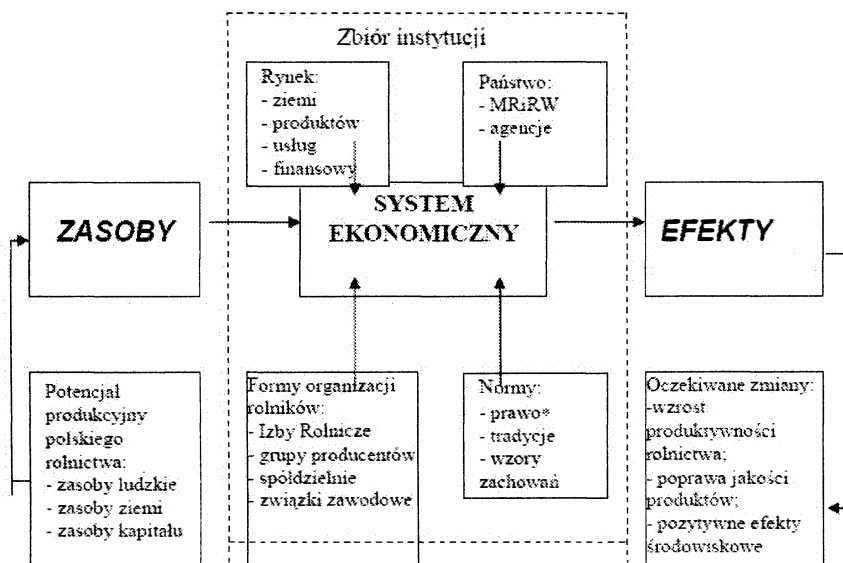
Zbiór instytucji

Rynek:
- ziemi
- produktów
- usług
- finansowy

Państwo:
- MRiRW
- agencje

ZASOBY

SYSTEM EKONOMICZNY

EFEKTY

Potencjał produkcyjny polskiego rolnictwa:
- zasoby ludzkie
- zasoby ziemi
- zasoby kapitału

Formy organizacji rolników:
- Izby Rolnicze
- grupy producentów
- spółdzielnie
- związki zawodowe

Normy:
- prawo*
- tradycje
- wzory zachowań

Oczekiwane zmiany:
-wzrost produktywności rolnictwa;
- poprawa jakości produktów;
- pozytywne efekty środowiskowe